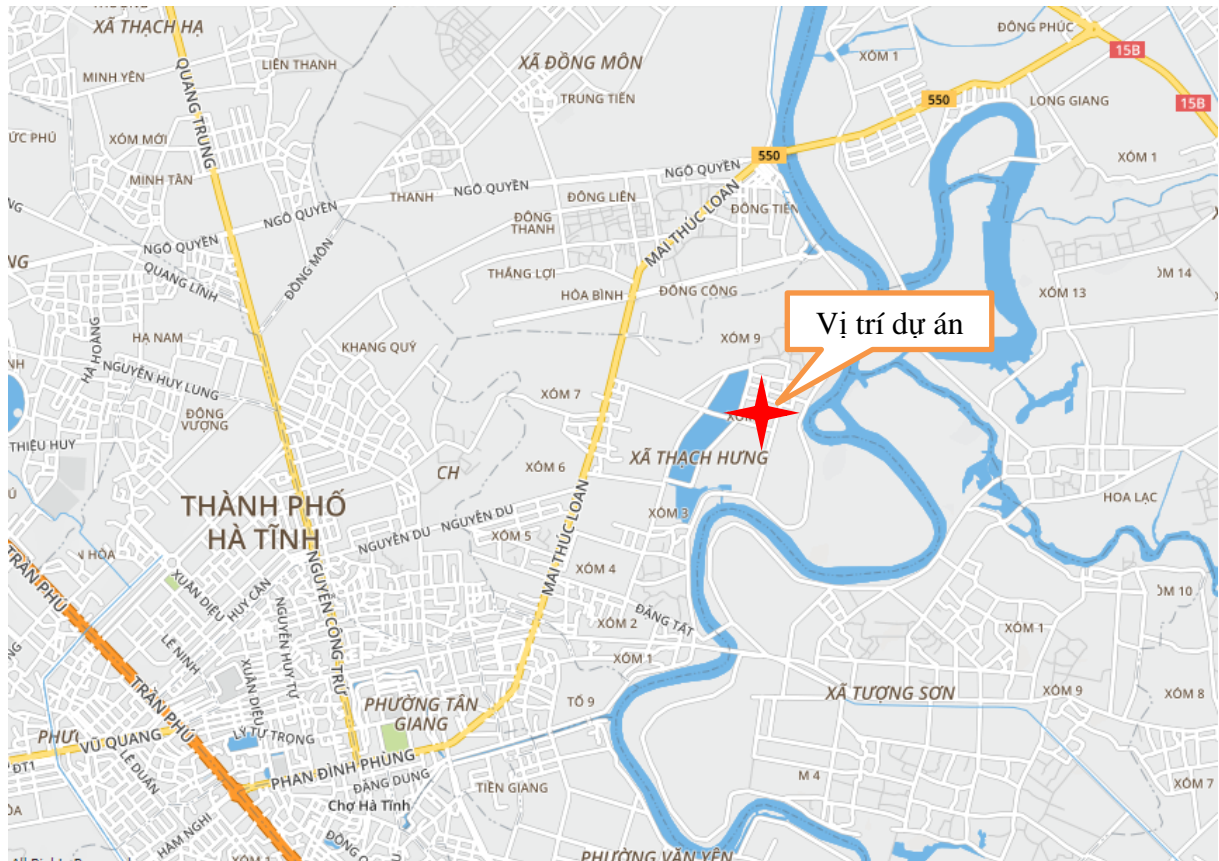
XÃ THẠCH HẠ
XÃ ĐỒNG MÔN
ĐÔNG PHÚC
15B
XÓM 1
MINH YÊN
LIÊN THANH
550
LONG GIANG
15B
TRUNG TIẾN
ỨC PHÚ
XÓM MỚI
QUANG TRUNG
550
XÓM 1
MINH TÂN
NGÔ QUYỀN
THANH
NGÔ QUYỀN
ĐÔNG LIÊN
ĐÔNG TIẾN
NGÔ QUYỀN
NGÔ QUYỀN
ĐÔNG THANH
MAI THÚC LOAN
ĐỒNG MÔN
QUANG LĨNH
THẮNG LỢI
XÓM 14
HÒA BÌNH
ĐÔNG CÔNG
XÓM 13
Vị trí dự án
HÀ NAM
XÓM 9
HÀ HOÀNG
KHANG QUÝ
NGUYỄN HUY LUNG
XÓM 7
ĐÔNG VƯỢNG
XÓM
THIỆU HUY
XÓM 6
XÃ THẠCH HƯNG
CH
HOA LẠC
THÀNH PHỐ HÀ TĨNH
XÓM 3
NGUYỄN DU
NGUYỄN DU
XÓM 5
MAI THÚC LOAN
N HÒA
XÓM 4
TRẦN PHÚ
XUÂN DIỆU
HUY CẬN
NGUYỄN CÔNG TRỨ
NGUYỄN HUY TỰ
ĐẶNG TẤT
XÓM 10
XÓM 2
LÊ NINH
XÓM 1
XÓM 1
XUÂN DIỆU
XÃ TƯỢNG SƠN
XÓM 9
XÓM 8
PHƯỜNG TÂN GIANG
TỔ 9
TRẦN PHÚ
VŨ QUANG
LÝ TỰ TRỌNG
LÊ DUẨN
PHAN ĐÌNH PHÙNG
ĐT1
ĐẶNG DUNG
M 4
XÓM 7
Chợ Hà Tĩnh
TIẾN GIANG
HÀM NGHI
XÓM 1
PHƯỜNG VĂN YÊN